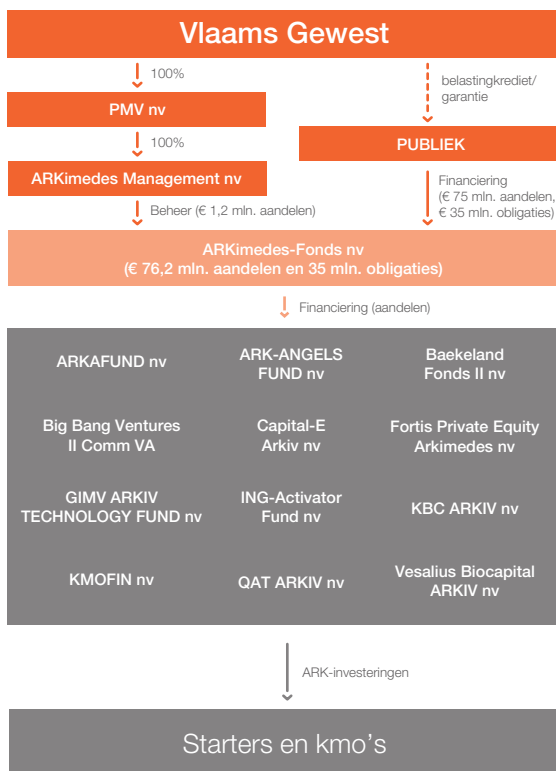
Vlaams Gewest

100%

belastingkrediet/ garantie

PMV nv

100%

PUBLIEK

ARKimedes Management nv

Beheer (€ 1,2 mln. aandelen)

Financiering (€ 75 mln. aandelen, € 35 mln. obligaties)

ARKimedes-Fonds nv (€ 76,2 mln. aandelen en 35 mln. obligaties)

Financiering (aandelen)

ARKAFUND nv

ARK-ANGELS FUND nv

Baekeland Fonds II nv

Big Bang Ventures II Comm VA

Capital-E Arkiv nv

Fortis Private Equity Arkimedes nv

GIMV ARKIV TECHNOLOGY FUND nv

ING-Activator Fund nv

KBC ARKIV nv

KMOFIN nv

QAT ARKIV nv

Vesalius Biocapital ARKIV nv

ARK-investeringen

Starters en kmo's